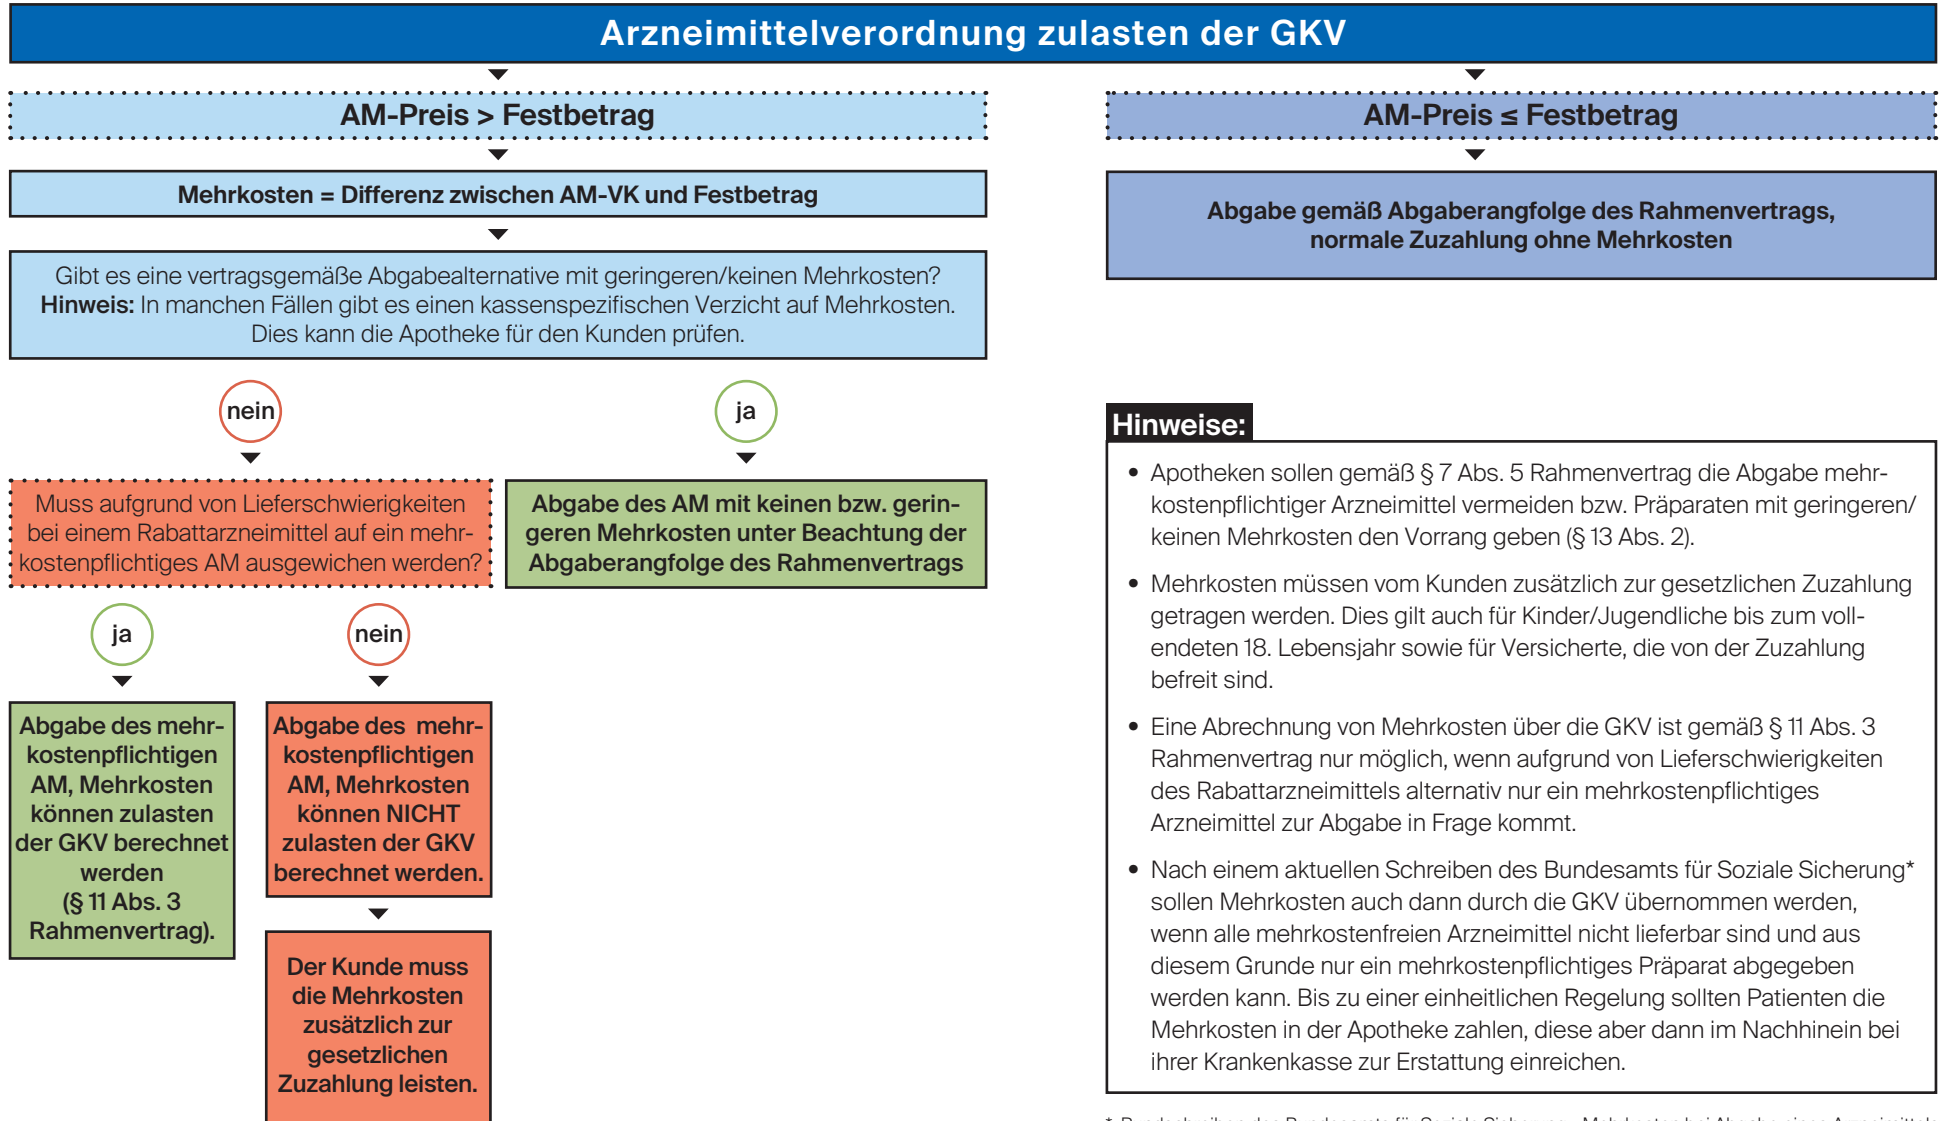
Arzneimittelverordnung zulasten der GKV

AM-Preis > Festbetrag

Mehrkosten = Differenz zwischen AM-VK und Festbetrag

Gibt es eine vertragsgemäße Abgabealternative mit geringeren/keinen Mehrkosten?
**Hinweis:** In manchen Fällen gibt es einen kassenspezifischen Verzicht auf Mehrkosten. Dies kann die Apotheke für den Kunden prüfen.

nein

ja

Muss aufgrund von Lieferschwierigkeiten bei einem Rabattarzneimittel auf ein mehrkostenpflichtiges AM ausgewichen werden?

Abgabe des AM mit keinen bzw. geringeren Mehrkosten unter Beachtung der Abgaberangfolge des Rahmenvertrags

ja

nein

Abgabe des mehrkostenpflichtigen AM, Mehrkosten können zulasten der GKV berechnet werden (§ 11 Abs. 3 Rahmenvertrag).

Abgabe des mehrkostenpflichtigen AM, Mehrkosten können NICHT zulasten der GKV berechnet werden.

Der Kunde muss die Mehrkosten zusätzlich zur gesetzlichen Zuzahlung leisten.

AM-Preis ≤ Festbetrag

Abgabe gemäß Abgaberangfolge des Rahmenvertrags, normale Zuzahlung ohne Mehrkosten

Hinweise:

• Apotheken sollen gemäß § 7 Abs. 5 Rahmenvertrag die Abgabe mehrkostenpflichtiger Arzneimittel vermeiden bzw. Präparaten mit geringeren/keinen Mehrkosten den Vorrang geben (§ 13 Abs. 2).

• Mehrkosten müssen vom Kunden zusätzlich zur gesetzlichen Zuzahlung getragen werden. Dies gilt auch für Kinder/Jugendliche bis zum vollendeten 18. Lebensjahr sowie für Versicherte, die von der Zuzahlung befreit sind.

• Eine Abrechnung von Mehrkosten über die GKV ist gemäß § 11 Abs. 3 Rahmenvertrag nur möglich, wenn aufgrund von Lieferschwierigkeiten des Rabattarzneimittels alternativ nur ein mehrkostenpflichtiges Arzneimittel zur Abgabe in Frage kommt.

• Nach einem aktuellen Schreiben des Bundesamts für Soziale Sicherung* sollen Mehrkosten auch dann durch die GKV übernommen werden, wenn alle mehrkostenfreien Arzneimittel nicht lieferbar sind und aus diesem Grunde nur ein mehrkostenpflichtiges Präparat abgegeben werden kann. Bis zu einer einheitlichen Regelung sollten Patienten die Mehrkosten in der Apotheke zahlen, diese aber dann im Nachhinein bei ihrer Krankenkasse zur Erstattung einreichen.

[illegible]